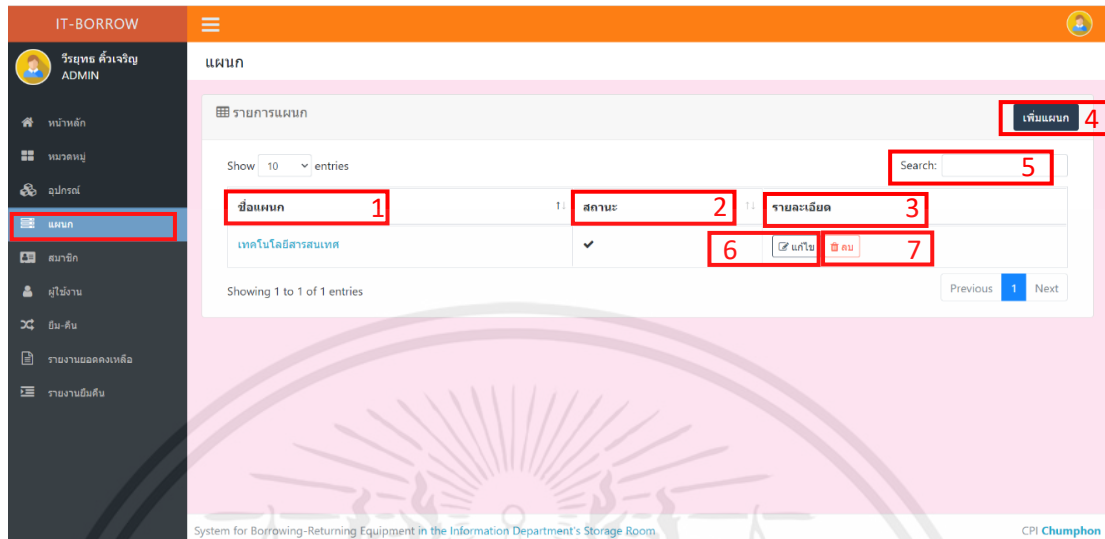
IT-BORROW

วีรยุทธ คิ้วเจริญ
ADMIN

หน้าหลัก
หมวดหมู่
อุปกรณ์
แผนก
สมาชิก
ผู้ใช้งาน
ยืม-คืน
รายงานยอดคงเหลือ
รายงานยืมคืน

แผนก

รายการแผนก

เพิ่มแผนก 4

Show 10 entries

Search: 5

| ชื่อแผนก 1 | สถานะ 2 | รายละเอียด 3 |
|---|---|---|
| เทคโนโลยีสารสนเทศ | ✔ | 6 แก้ไข ลบ 7 |

Showing 1 to 1 of 1 entries

Previous 1 Next

System for Borrowing-Returning Equipment in the Information Department's Storage Room

CPI Chumphon